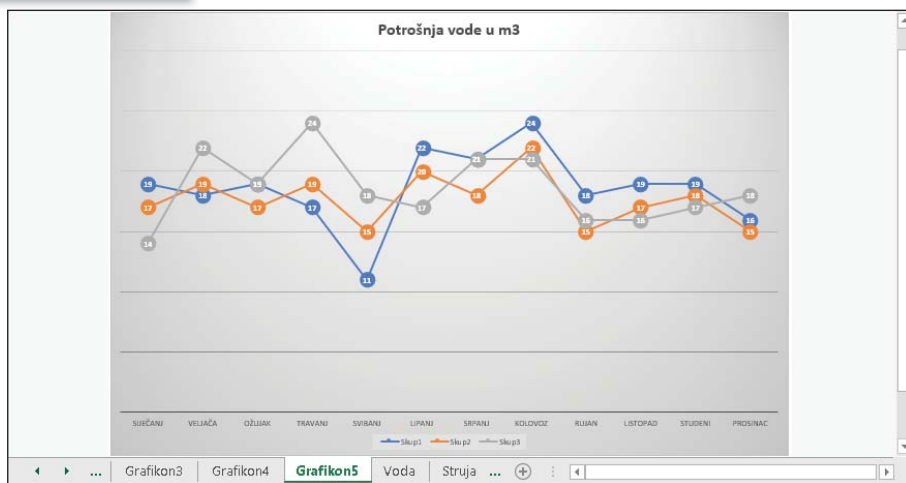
Potrošnja vode u m3

19 17 14
18 19 22
19 17 19
17 19 24
11 15 18
22 20 17
21 18 21
24 22 21
18 15 16
19 17 16
19 18 17
16 15 18

SIJEČANJ VELJAČA OŽUJAK TRAVANJ SVIBANJ LIPANJ SRPANJ KOLOVOZ RUJAN LISTOPAD STUDENI PROSINAC

Skup1 Skup2 Skup3

... Grafikon3 Grafikon4 Grafikon5 Voda Struja ...